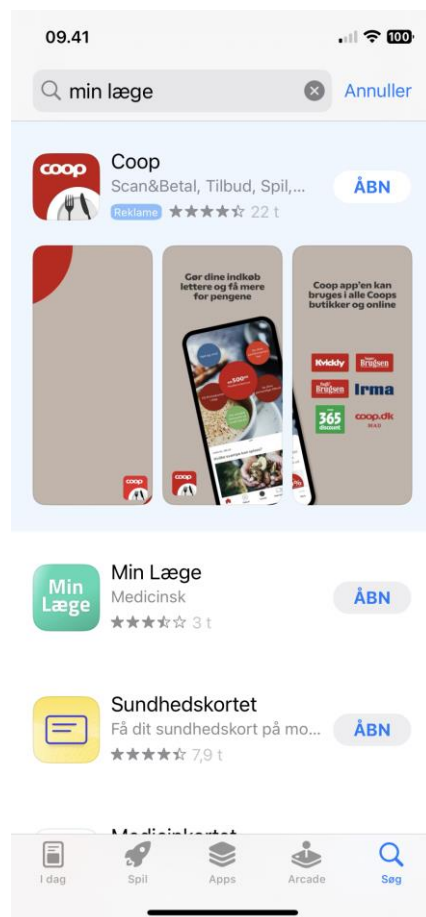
09.41

100

min læge

Annuller

coop

Coop

Scan&Betal, Tilbud, Spil,...

Reklame ★★★★☆ 22 t

ÅBN

Gør dine indkøb lettere og få mere for pengene

Coop app'en kan bruges i alle Coops butikker og online

Kvickly

SuperBrugsen

Dagli'Brugsen

Irma

365discount

coop.dk MAD

Min Læge

Min Læge

Medicinsk

★★★☆☆ 3 t

ÅBN

Sundhedskortet

Få dit sundhedskort på mo...

★★★★☆ 7,9 t

ÅBN

Medicinkortet

I dag

Spil

Apps

Arcade

Søg